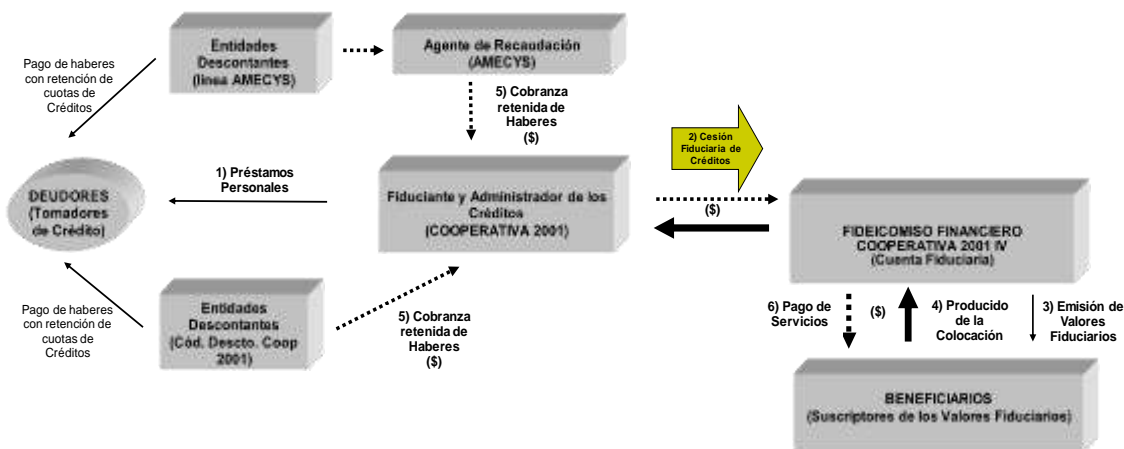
Entidades Descontantes (línea AMECYS)

Agente de Recaudación (AMECYS)

Pago de haberes con retención de cuotas de Créditos

5) Cobranza retenida de Haberes ($)

2) Cesión Fiduciaria de Créditos

DEUDORES (Tomadores de Crédito)

1) Préstamos Personales

Fiduciante y Administrador de los Créditos (COOPERATIVA 2001)

($)

FIDEICOMISO FINANCIERO COOPERATIVA 2001 IV (Cuenta Fiduciaria)

Pago de haberes con retención de cuotas de Créditos

Entidades Descontantes (Cód. Descto. Coop 2001)

5) Cobranza retenida de Haberes ($)

6) Pago de Servicios

($)

4) Producido de la Colocación

3) Emisión de Valores Fiduciarios

BENEFICIARIOS (Suscriptores de los Valores Fiduciarios)